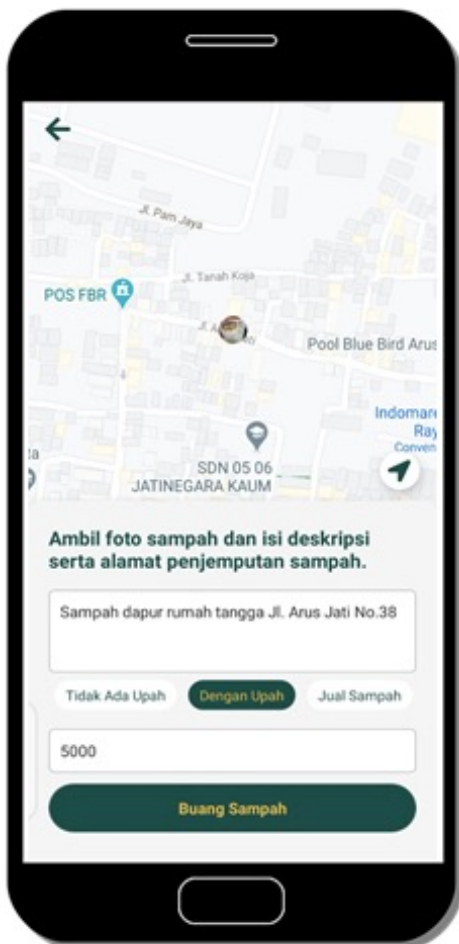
Jl. Pam Jaya

Jl. Tanah Koja

POS FBR

Jl. A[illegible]

Pool Blue Bird Arus

Indomare
Ray
Conven

ta

SDN 05 06
JATINEGARA KAUM

Ambil foto sampah dan isi deskripsi serta alamat penjemputan sampah.

Sampah dapur rumah tangga Jl. Arus Jati No.38

Tidak Ada Upah

Dengan Upah

Jual Sampah

5000

Buang Sampah